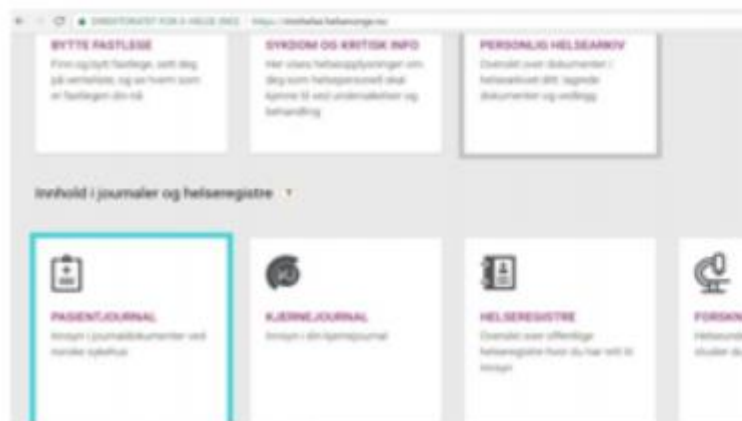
DIREKTORATET FOR E-HELSE (NO) | https://minhelse.helsenorge.no

BYTTE FASTLEGE
Finn og bytt fastlege, sett deg på venteliste, og se hvem som er fastlegen din nå

SYKDOM OG KRITISK INFO
Her vises helseopplysninger om deg som helsepersonell skal kjenne til ved undersøkelser og behandling

PERSONLIG HELSEARKIV
Oversikt over dokumenter i helsearkivet ditt: lagrede dokumenter og vedlegg

Innhold i journaler og helseregistre

PASIENTJOURNAL
Innsyn i journaldokumenter ved norske sykehus

KJERNEJOURNAL
Innsyn i din kjernejournal

HELSEREGISTRE
Oversikt over offentlige helseregistre hvor du har rett til innsyn

FORSKN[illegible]
Helseund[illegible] studier d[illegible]